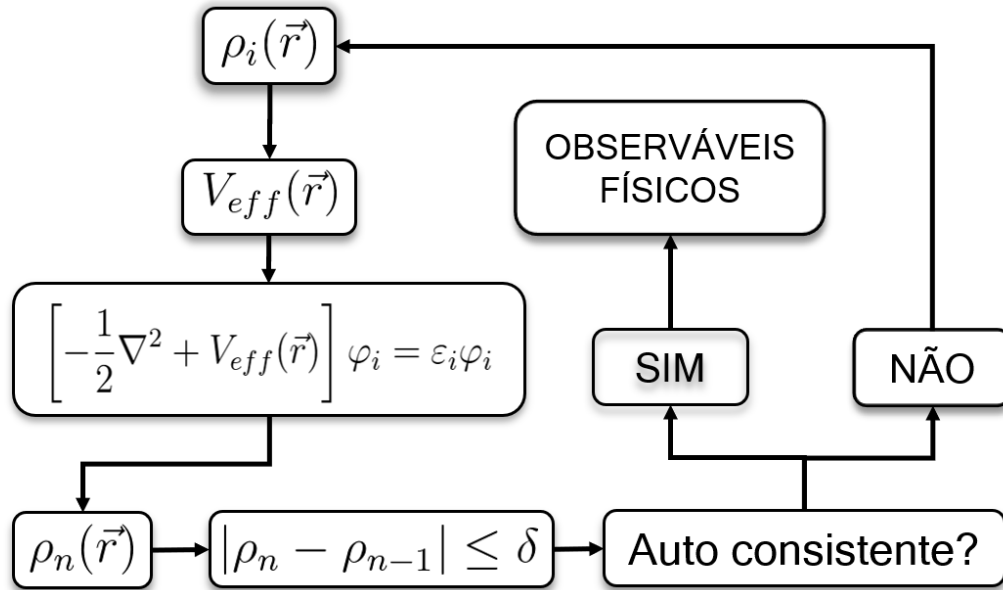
$\rho_i(\vec{r})$

OBSERVÁVEIS FÍSICOS

$V_{eff}(\vec{r})$

$\left[-\frac{1}{2}\nabla^2 + V_{eff}(\vec{r})\right]\varphi_i = \varepsilon_i\varphi_i$

SIM

NÃO

$\rho_n(\vec{r})$

$|\rho_n - \rho_{n-1}| \leq \delta$

Auto consistente?